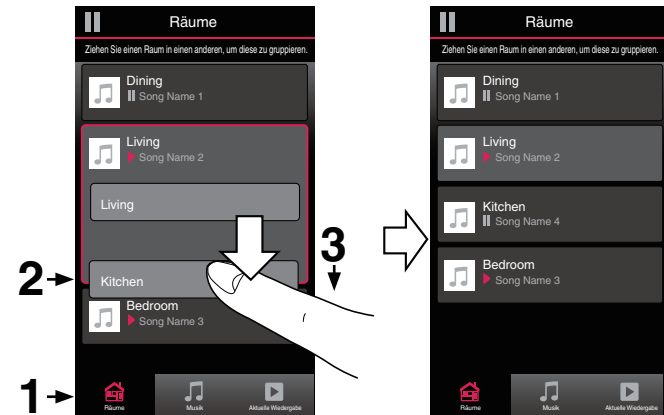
Räume

Ziehen Sie einen Raum in einen anderen, um diese zu gruppieren.

Dining
Song Name 1

Living
Song Name 2

Living

Kitchen

Bedroom
Song Name 3

Räume
Musik
Aktuelle Wiedergabe

1
2
3

Räume

Ziehen Sie einen Raum in einen anderen, um diese zu gruppieren.

Dining
Song Name 1

Living
Song Name 2

Kitchen
Song Name 4

Bedroom
Song Name 3

Räume
Musik
Aktuelle Wiedergabe